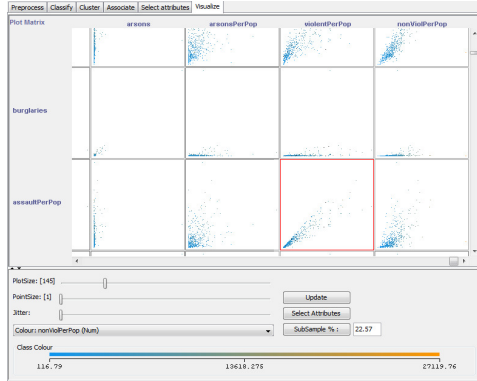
Preprocess | Classify | Cluster | Associate | Select attributes | Visualize

Plot Matrix

arsons | arsonsPerPop | violentPerPop | nonViolPerPop

burglaries

assaultPerPop

PlotSize: [145]

PointSize: [1]

Jitter:

Colour: nonViolPerPop (Num)

Update

Select Attributes

SubSample % : 22.57

Class Colour

116.79 13618.275 27119.76